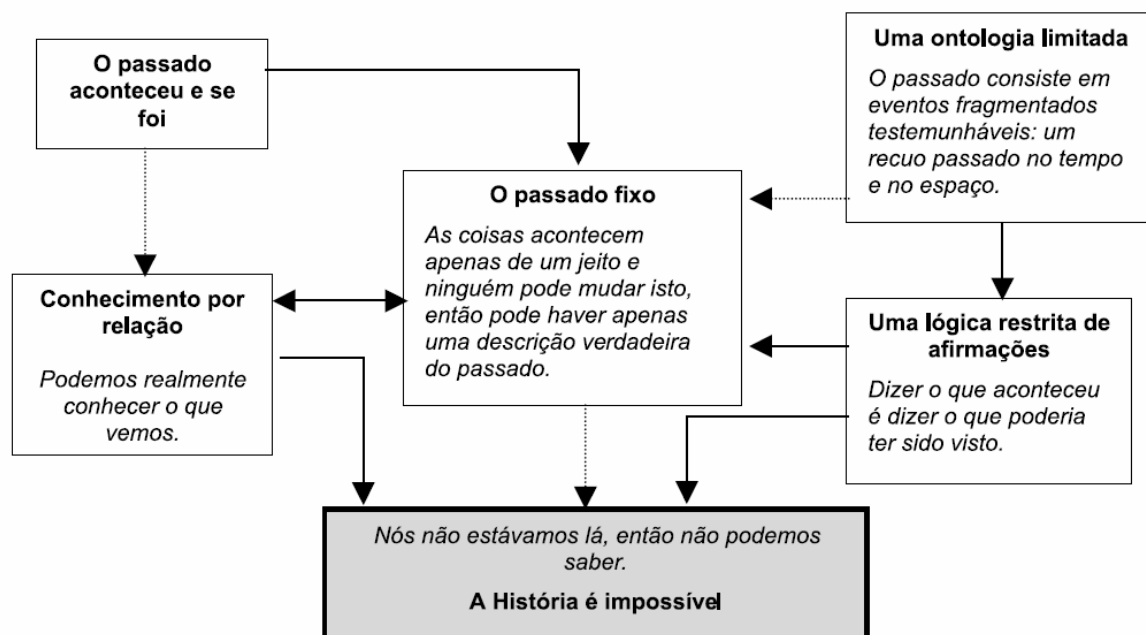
O passado aconteceu e se foi

Uma ontologia limitada

O passado consiste em eventos fragmentados testemunháveis: um recuo passado no tempo e no espaço.

O passado fixo

As coisas acontecem apenas de um jeito e ninguém pode mudar isto, então pode haver apenas uma descrição verdadeira do passado.

Conhecimento por relação

Podemos realmente conhecer o que vemos.

Uma lógica restrita de afirmações

Dizer o que aconteceu é dizer o que poderia ter sido visto.

Nós não estávamos lá, então não podemos saber.

A História é impossível